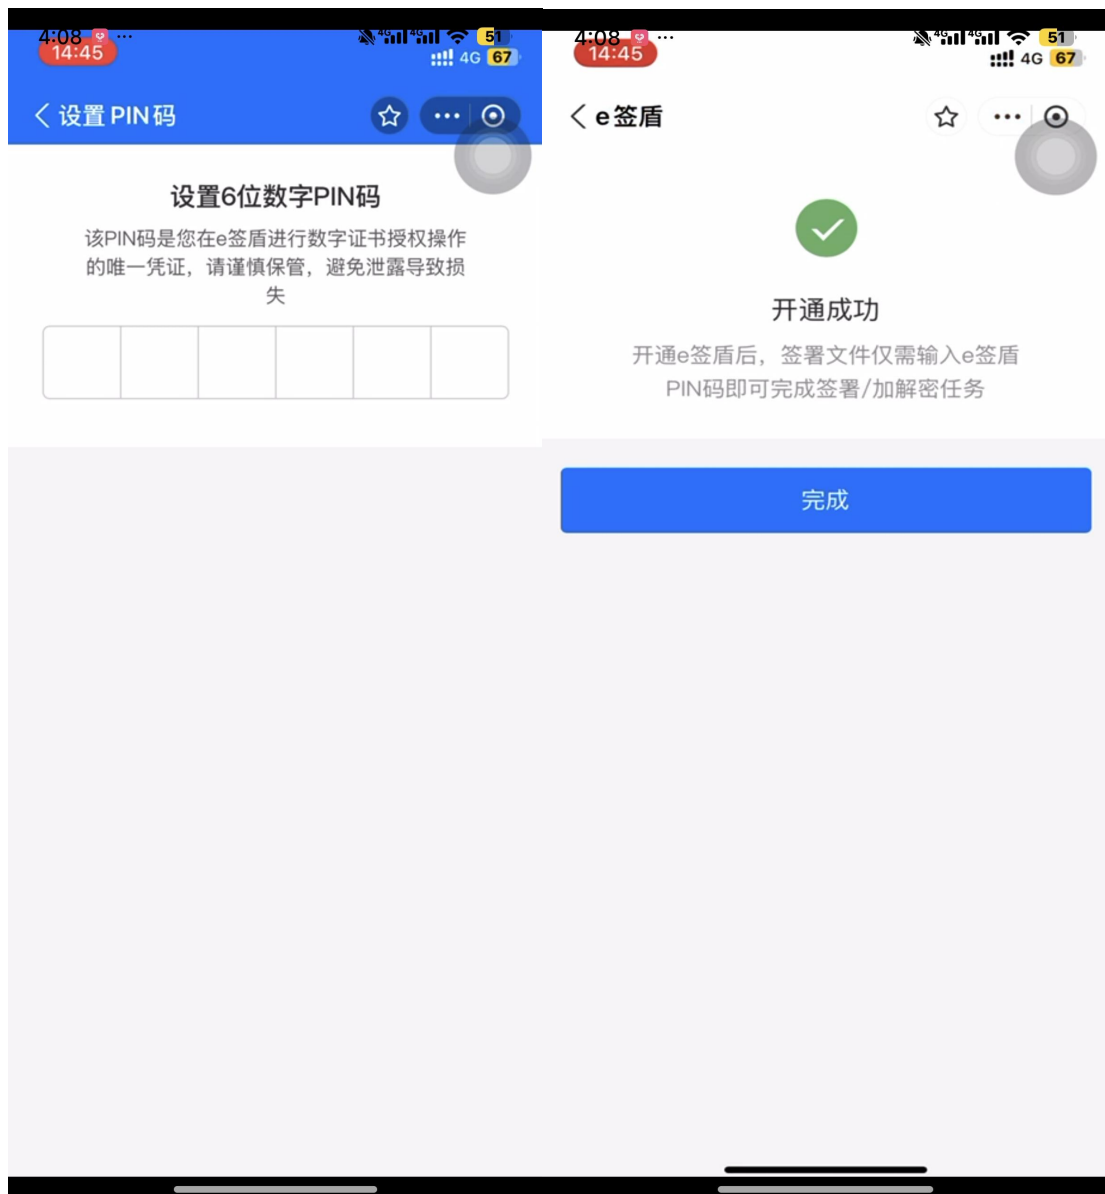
4:08 ···
14:45
4G 4G 51
4G 67

设置 PIN码

设置6位数字PIN码

该PIN码是您在e签盾进行数字证书授权操作的唯一凭证，请谨慎保管，避免泄露导致损失

4:08 ···
14:45
4G 4G 51
4G 67

e签盾

开通成功

开通e签盾后，签署文件仅需输入e签盾PIN码即可完成签署/加解密任务

完成